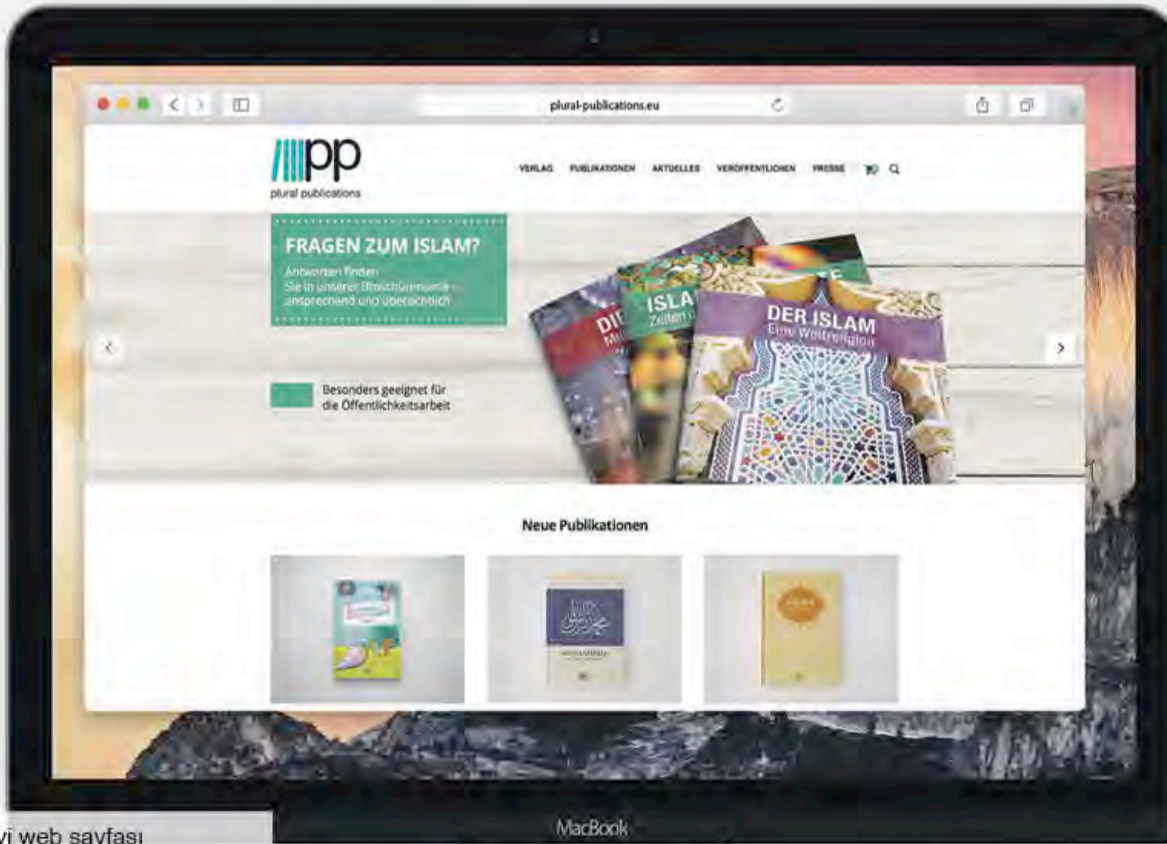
plural-publications.eu

pp
plural publications

VERLAG PUBLIKATIONEN AKTUELLES VERÖFFENTLICHEN PRESSE

FRAGEN ZUM ISLAM?

Antworten finden Sie in unserer Broschürenserie - ansprechend und übersichtlich

Besonders geeignet für die Öffentlichkeitsarbeit

DI
Mi

ISLA
Zeiten

DER ISLAM
Eine Weltreligion

Neue Publikationen

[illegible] web sayfası

MacBook